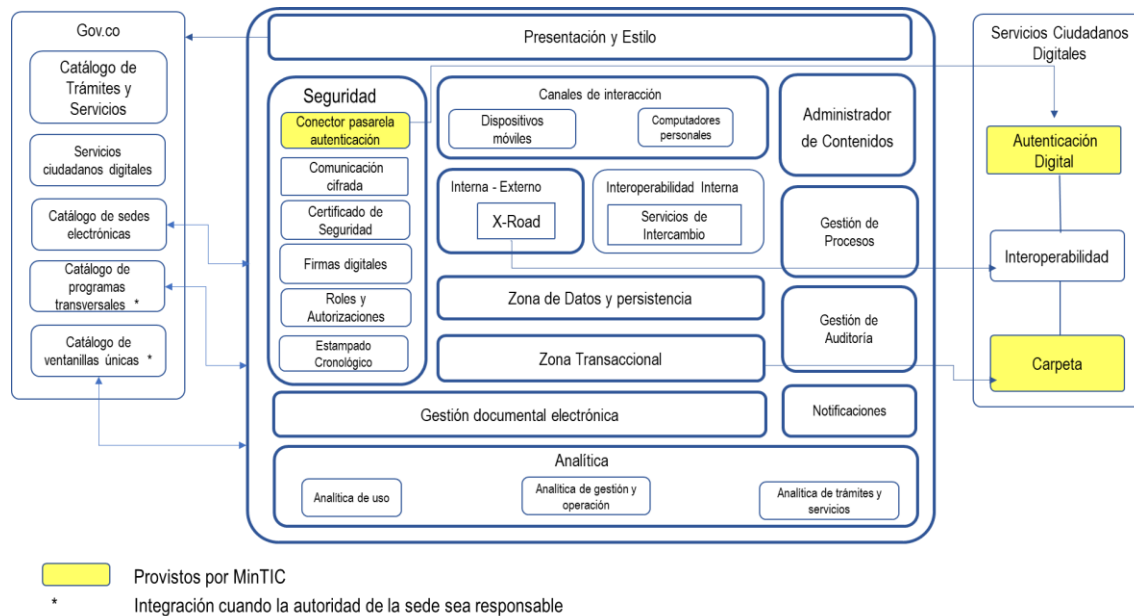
Gov.co

Catálogo de Trámites y Servicios

Servicios ciudadanos digitales

Catálogo de sedes electrónicas

Catálogo de programas transversales *

Catálogo de ventanillas únicas *

Presentación y Estilo

Seguridad

Conector pasarela autenticación

Comunicación cifrada

Certificado de Seguridad

Firmas digitales

Roles y Autorizaciones

Estampado Cronológico

Canales de interacción

Dispositivos móviles

Computadores personales

Administrador de Contenidos

Interna - Externo

X-Road

Interoperabilidad Interna

Servicios de Intercambio

Gestión de Procesos

Zona de Datos y persistencia

Gestión de Auditoría

Zona Transaccional

Gestión documental electrónica

Notificaciones

Analítica

Analítica de uso

Analítica de gestión y operación

Analítica de trámites y servicios

Servicios Ciudadanos Digitales

Autenticación Digital

Interoperabilidad

Carpeta

Provistos por MinTIC

* Integración cuando la autoridad de la sede sea responsable